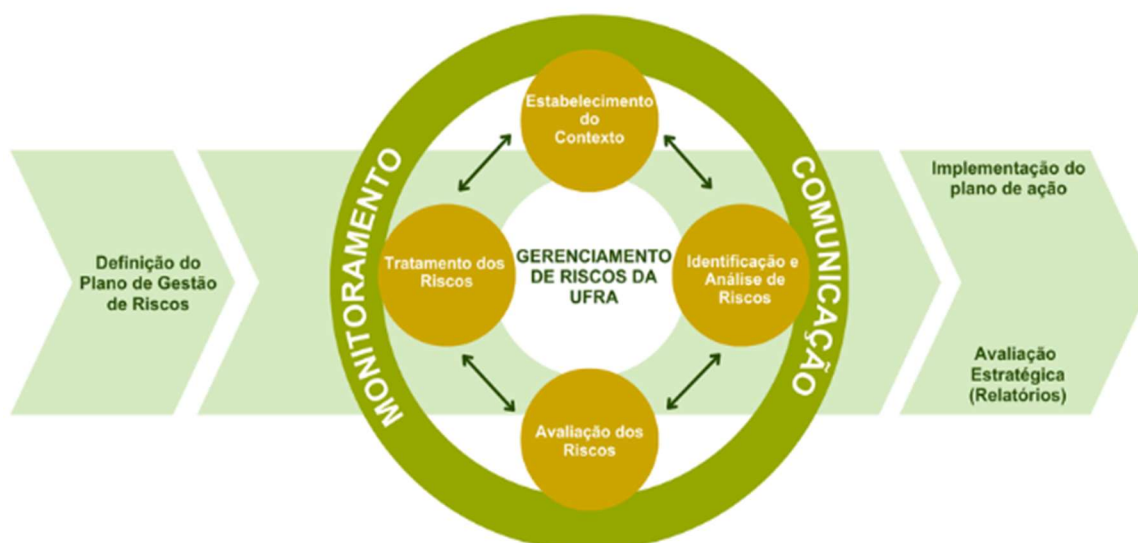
Definição do Plano de Gestão de Riscos

MONITORAMENTO

Estabelecimento do Contexto

Tratamento dos Riscos

GERENCIAMENTO DE RISCOS DA UFRA

Identificação e Análise de Riscos

Avaliação dos Riscos

COMUNICAÇÃO

Implementação do plano de ação

Avaliação Estratégica (Relatórios)